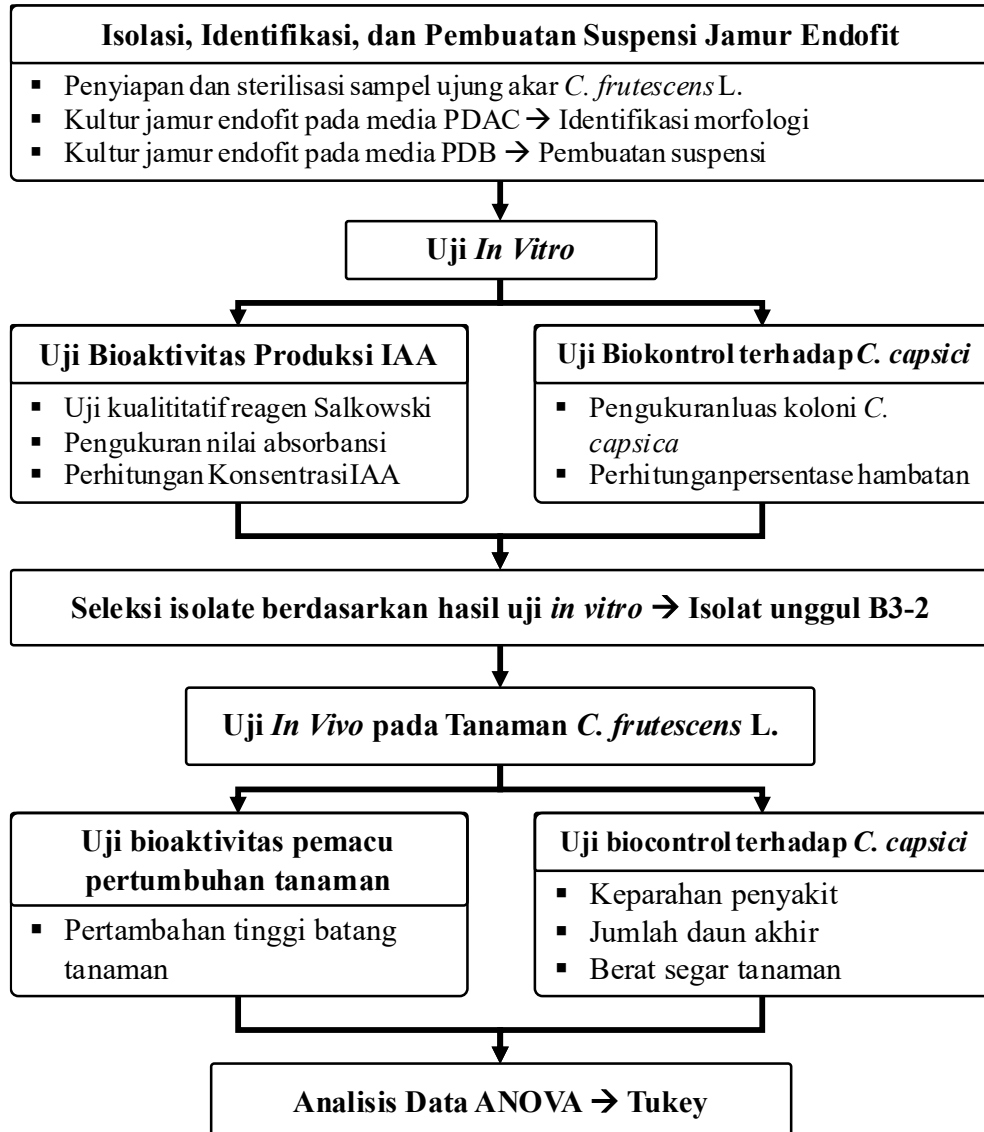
Isolasi, Identifikasi, dan Pembuatan Suspensi Jamur Endofit

- Penyiapan dan sterilisasi sampel ujung akar C. frutescens L.
- Kultur jamur endofit pada media PDAC → Identifikasi morfologi
- Kultur jamur endofit pada media PDB → Pembuatan suspensi

Uji In Vitro

Uji Bioaktivitas Produksi IAA

- Uji kualititatif reagen Salkowski
- Pengukuran nilai absorbansi
- Perhitungan Konsentrasi IAA

Uji Biokontrol terhadap C. capsici

- Pengukuranluas koloni C. capsica
- Perhitunganpersentase hambatan

Seleksi isolate berdasarkan hasil uji in vitro → Isolat unggul B3-2

Uji In Vivo pada Tanaman C. frutescens L.

Uji bioaktivitas pemacu pertumbuhan tanaman

- Pertambahan tinggi batang tanaman

Uji biocontrol terhadap C. capsici

- Keparahan penyakit
- Jumlah daun akhir
- Berat segar tanaman

Analisis Data ANOVA → Tukey